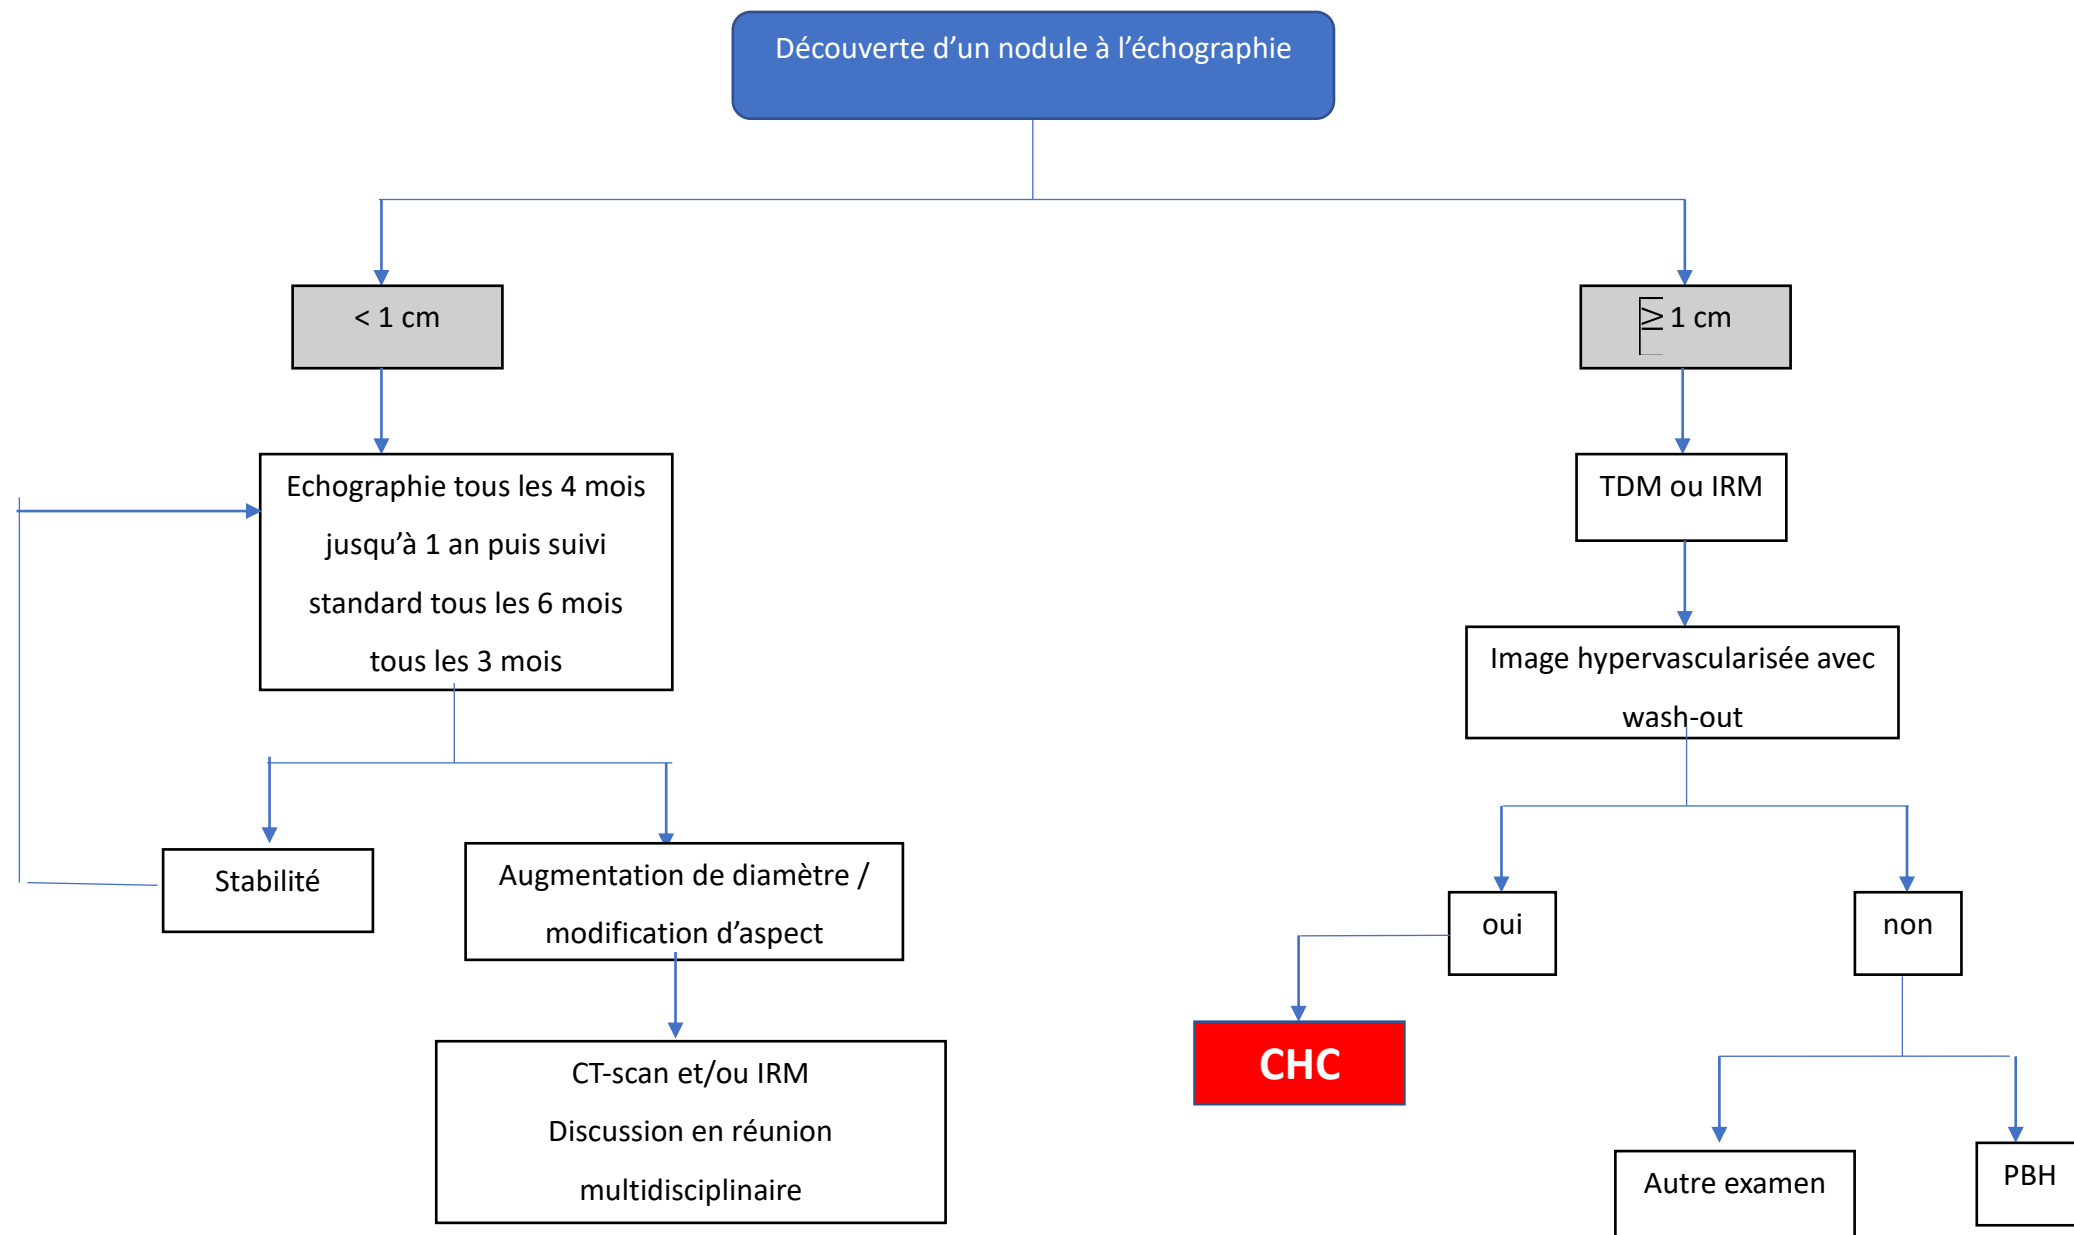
Découverte d'un nodule à l'échographie

< 1 cm

$\geq$ 1 cm

Echographie tous les 4 mois jusqu'à 1 an puis suivi standard tous les 6 mois tous les 3 mois

TDM ou IRM

Image hypervascularisée avec wash-out

Stabilité

Augmentation de diamètre / modification d'aspect

oui

non

CT-scan et/ou IRM
Discussion en réunion multidisciplinaire

CHC

Autre examen

PBH